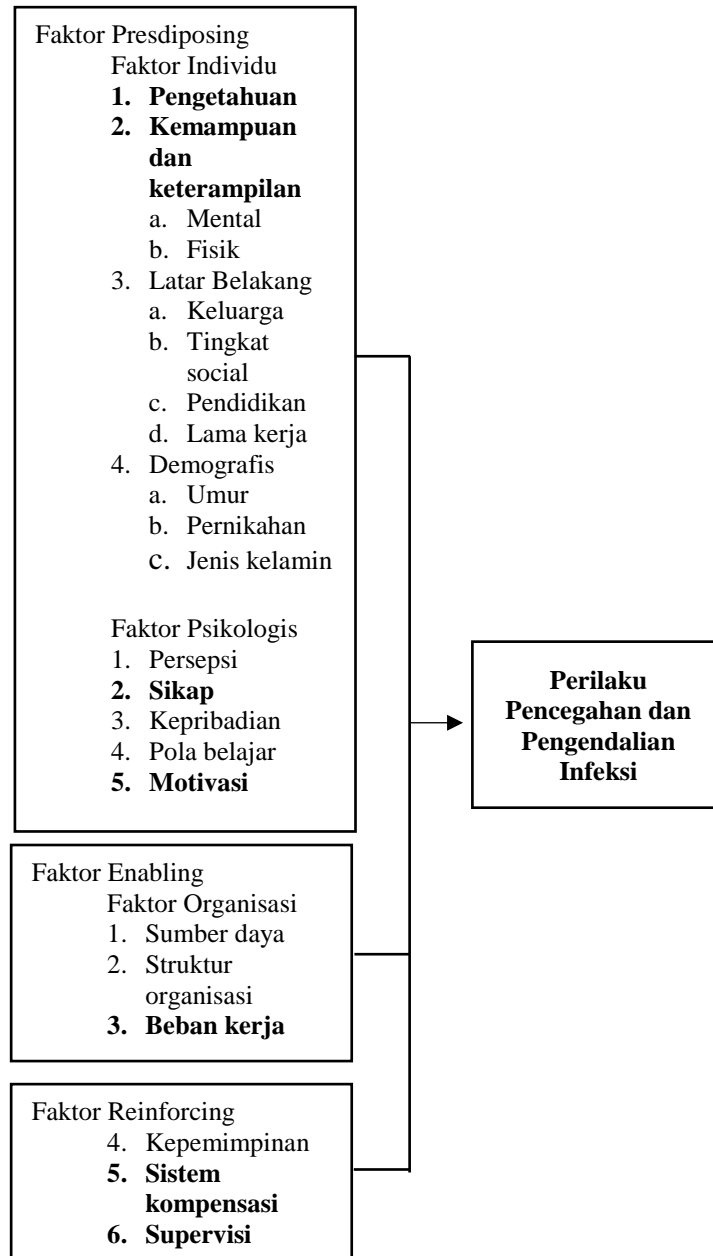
Faktor Presdiposing
Faktor Individu
1. Pengetahuan
2. Kemampuan dan keterampilan
a. Mental
b. Fisik
3. Latar Belakang
a. Keluarga
b. Tingkat social
c. Pendidikan
d. Lama kerja
4. Demografis
a. Umur
b. Pernikahan
c. Jenis kelamin

Faktor Psikologis
1. Persepsi
2. Sikap
3. Kepribadian
4. Pola belajar
5. Motivasi

Faktor Enabling
Faktor Organisasi
1. Sumber daya
2. Struktur organisasi
3. Beban kerja

Faktor Reinforcing
4. Kepemimpinan
5. Sistem kompensasi
6. Supervisi

Perilaku Pencegahan dan Pengendalian Infeksi